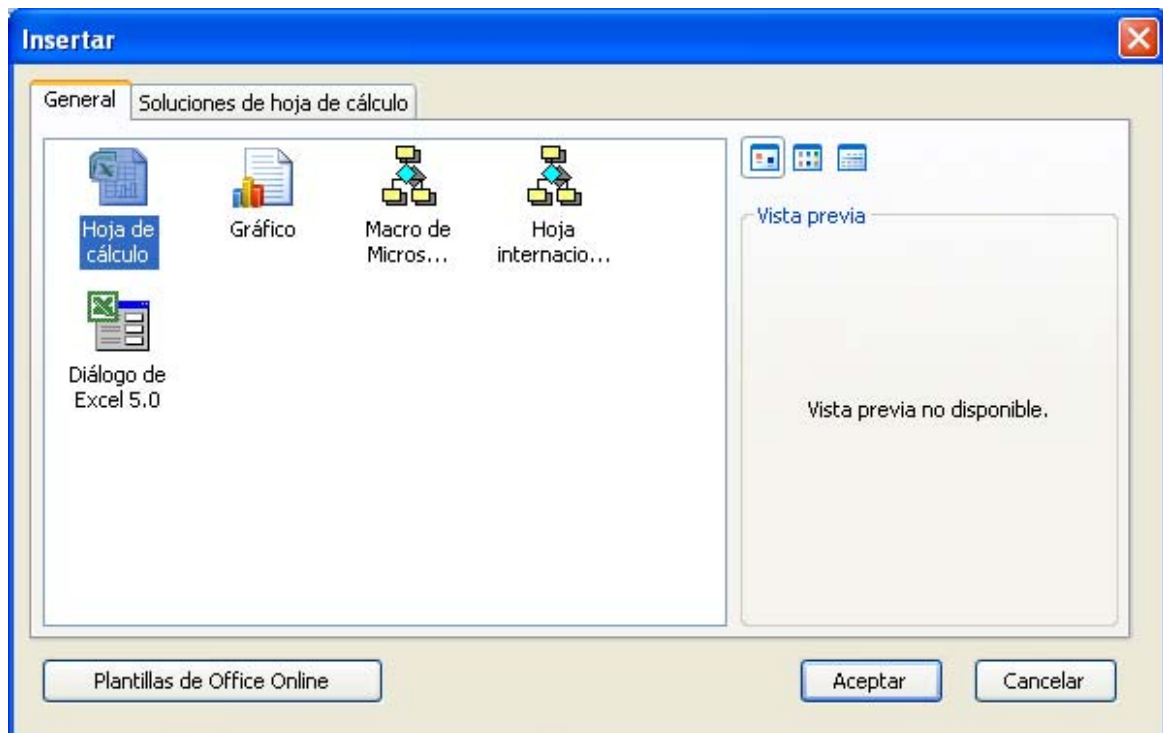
Insertar

General | Soluciones de hoja de cálculo

Hoja de cálculo

Gráfico

Macro de Micros...

Hoja internacio...

Diálogo de Excel 5.0

Vista previa

Vista previa no disponible.

Plantillas de Office Online

Aceptar

Cancelar